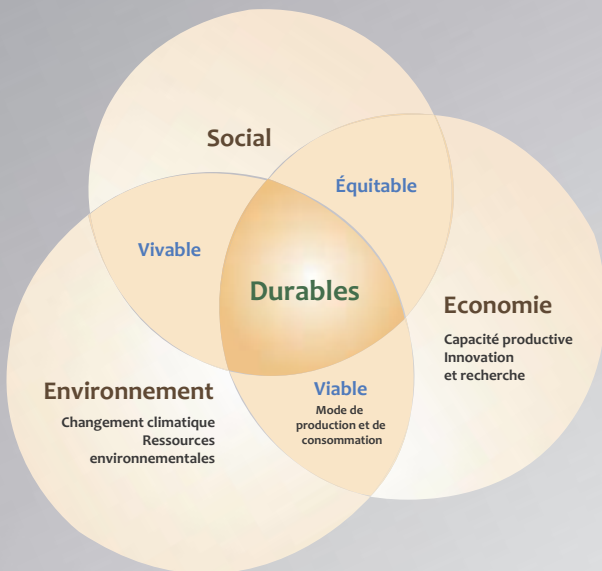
Social

Équitable

Vivable

Durables

Economie

Capacité productive
Innovation
et recherche

Environnement

Changement climatique
Ressources
environnementales

Viable

Mode de
production et de
consommation